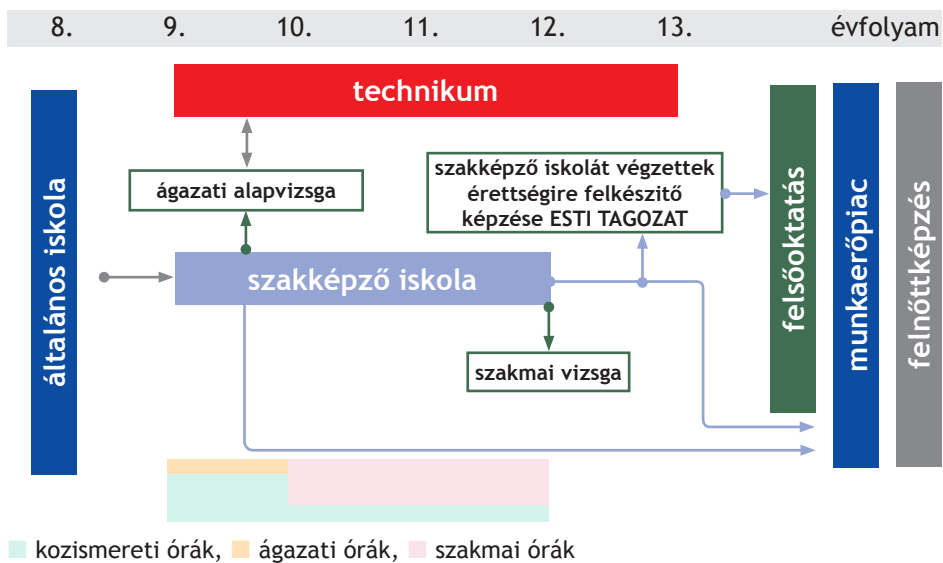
8. 9. 10. 11. 12. 13. évfolyam

technikum

ágazati alapvizsga

szakképző iskolát végzettek érettségire felkészítő képzése ESTI TAGOZAT

általános iskola

szakképző iskola

szakmai vizsga

felsőoktatás

munkaerőpiac

felnőttképzés

kozismereti órák, ágazati órák, szakmai órák